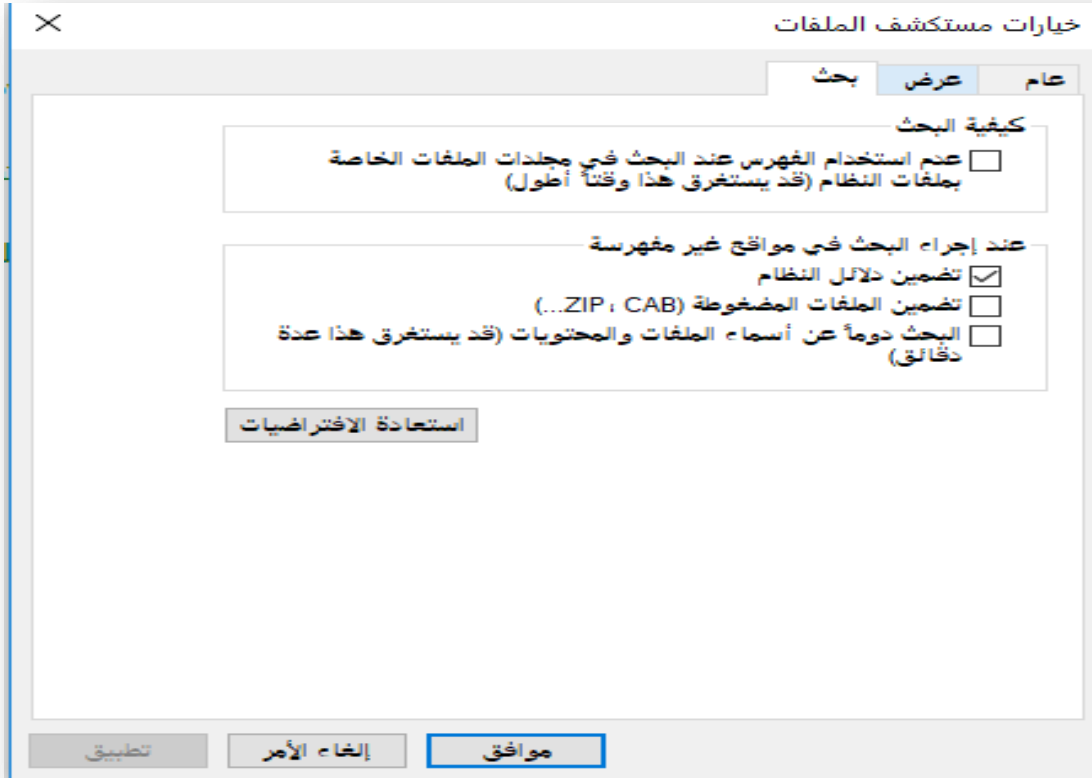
خيارات مستكشف الملفات
×

عام
عرض
بحث

كيفية البحث
عدم استخدام الفهرس عند البحث في مجلدات الملفات الخاصة بملفات النظام (قد يستغرق هذا وقتاً أطول)

عند إجراء البحث في مواقع غير مفهرسة
تضمين دلائل النظام
تضمين الملفات المضغوطة (ZIP ،CAB...)
البحث دوماً عن أسماء الملفات والمحتويات (قد يستغرق هذا عدة دقائق)

استعادة الافتراضيات

موافق
إلغاء الأمر
تطبيق